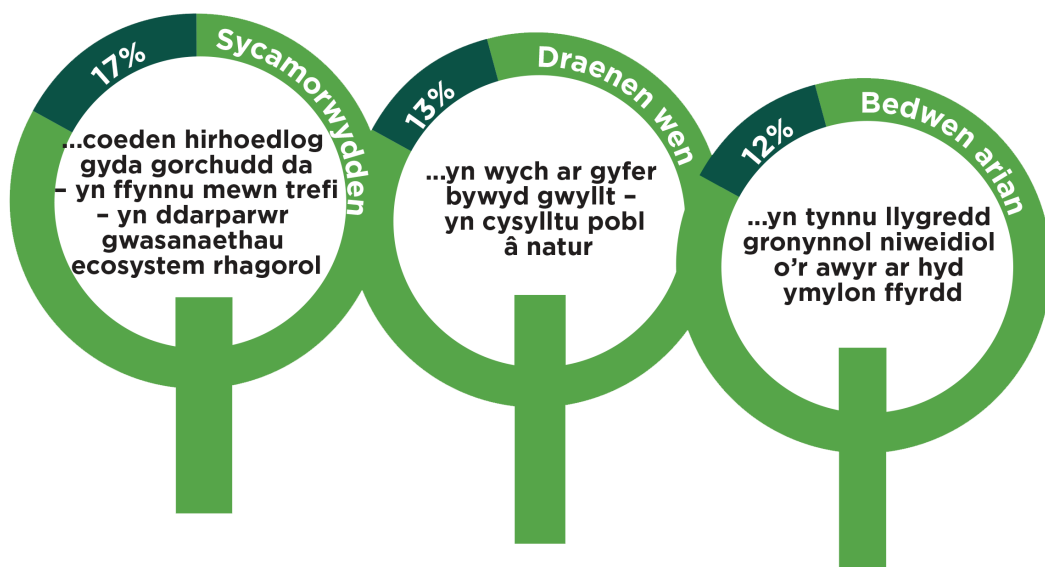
17% Sycamorwydden

...coeden hirhoedlog gyda gorchudd da – yn ffynnu mewn trefi – yn ddarparwr gwasanaethau ecosystem rhagorol

13% Draenen wen

...yn wych ar gyfer bywyd gwyllt – yn cysylltu pobl â natur

12% Bedwen arian

...yn tynnu llygredd gronynnol niweidiol o'r awyr ar hyd ymylon ffyrdd